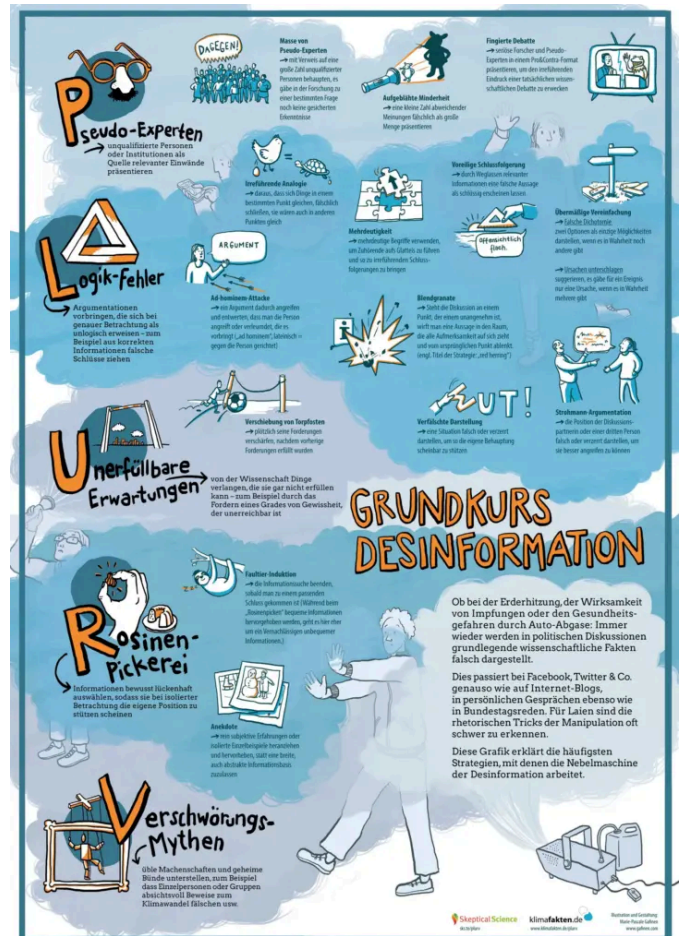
Pseudo-Experten
unqualifizierte Personen oder Institutionen als Quelle relevanter Einwände präsentieren

DAGEGEN!

Masse von Pseudo-Experten
→ mit Verweis auf eine große Zahl unqualifizierter Personen behaupten, es gäbe in der Forschung zu einer bestimmten Frage noch keine gesicherten Erkenntnisse

Aufgeblähte Minderheit
→ eine kleine Zahl abweichender Meinungen fälschlich als große Menge präsentieren

Fingierte Debatte
→ seriöse Forscher und Pseudo-Experten in einem Pro&Contra-Format präsentieren, um den irreführenden Eindruck einer tatsächlichen wissenschaftlichen Debatte zu erwecken

Irreführende Analogie
→ daraus, dass sich Dinge in einem bestimmten Punkt gleichen, fälschlich schließen, sie wären auch in anderen Punkten gleich

Voreilige Schlussfolgerung
→ durch Weglassen relevanter Informationen eine falsche Aussage als schlüssig erscheinen lassen

Übermäßige Vereinfachung
→ falsche Dichotomie
zwei Optionen als einzige Möglichkeiten darstellen, wenn es in Wahrheit noch andere gibt
→ Ursachen unterschlagen
suggerieren, es gäbe für ein Ereignis nur eine Ursache, wenn es in Wahrheit mehrere gibt

Logik-fehler
Argumentationen vorbringen, die sich bei genauer Betrachtung als unlogisch erweisen – zum Beispiel aus korrekten Informationen falsche Schlüsse ziehen

ARGUMENT

Mehrdeutigkeit
→ mehrdeutige Begriffe verwenden, um Zuhörende aufs Glatteis zu führen und sie zu irreführenden Schlussfolgerungen zu bringen

offensichtlich falsch

Ad-hominem-Attacke
→ ein Argument dadurch angreifen und entwerten, dass man die Person angreift oder verleumdet, die es vorbringt („ad hominem", lateinisch = gegen die Person gerichtet)

Blendgranate
→ bei der Diskussion an einem Punkt, der einem unangenehm ist, wirft man eine Aussage in den Raum, die alle Aufmerksamkeit auf sich zieht und vom ursprünglichen Punkt ablenkt (engl. Titel der Strategie: „red herring")

WUT!

Verschiebung von Torpfosten
→ plötzlich seine Forderungen verschärfen, nachdem vorherige Forderungen erfüllt wurden

Verfälschte Darstellung
→ eine Situation falsch oder verzerrt darstellen, um so die eigene Behauptung scheinbar zu stützen

Strohmann-Argumentation
→ die Position der Diskussionspartnerin oder eines dritten Person falsch oder verzerrt darstellen, um sie besser angreifen zu können

Unerfüllbare Erwartungen
von der Wissenschaft Dinge verlangen, die sie gar nicht erfüllen kann – zum Beispiel durch das Fordern eines Grades von Gewissheit, der unerreichbar ist

GRUNDKURS DESINFORMATION

Faultier-Induktion
→ die Informationssuche beenden, sobald man zu einem passenden Schluss gekommen ist (Während beim „Rosinenpicken" bequeme Informationen hervorgehoben werden, geht es hier eher um ein Versäumnis gegenüber unbequemer Informationen.)

Rosinen-Pickerei
Informationen bewusst lückenhaft auswählen, sodass sie bei isolierter Betrachtung die eigene Position zu stützen scheinen

Anekdote
→ rein subjektive Erfahrungen oder isolierte Einzelbeispiele heranziehen und hervorheben, statt eine breite, auch abstrakte Informationsbasis zuzulassen

Ob bei der Erderhitzung, der Wirksamkeit von Impfungen oder den Gesundheitsgefahren durch Auto-Abgase: Immer wieder werden in politischen Diskussionen grundlegende wissenschaftliche Fakten falsch dargestellt.

Dies passiert bei Facebook, Twitter & Co. genauso wie auf Internet-Blogs, in persönlichen Gesprächen ebenso wie in Bundestagsreden. Für Laien sind die rhetorischen Tricks der Manipulation oft schwer zu erkennen.

Diese Grafik erklärt die häufigsten Strategien, mit denen die Nebelmaschine der Desinformation arbeitet.

Verschwörungs-Mythen
üble Machenschaften und geheime Bünde unterstellen, zum Beispiel dass Einzelpersonen oder Gruppen absichtsvoll Beweise zum Klimawandel fälschen usw.

SkepticalScience
klimafakten.de
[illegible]